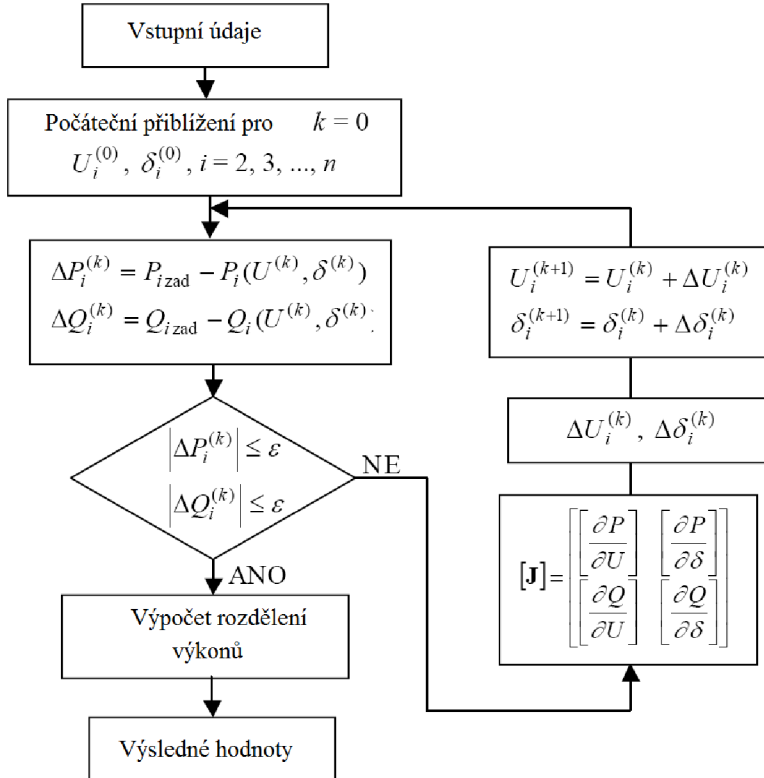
Vstupní údaje

Počáteční přiblížení pro $k = 0$
$U_i^{(0)}$, $\delta_i^{(0)}$, $i = 2, 3, ..., n$

$\Delta P_i^{(k)} = P_{i\,zad} - P_i(U^{(k)}, \delta^{(k)})$
$\Delta Q_i^{(k)} = Q_{i\,zad} - Q_i(U^{(k)}, \delta^{(k)})$

$U_i^{(k+1)} = U_i^{(k)} + \Delta U_i^{(k)}$
$\delta_i^{(k+1)} = \delta_i^{(k)} + \Delta \delta_i^{(k)}$

$\left|\Delta P_i^{(k)}\right| \le \varepsilon$
$\left|\Delta Q_i^{(k)}\right| \le \varepsilon$

NE

$\Delta U_i^{(k)}$, $\Delta \delta_i^{(k)}$

$[\mathbf{J}] = \begin{bmatrix} \left[\frac{\partial P}{\partial U}\right] & \left[\frac{\partial P}{\partial \delta}\right] \\ \left[\frac{\partial Q}{\partial U}\right] & \left[\frac{\partial Q}{\partial \delta}\right] \end{bmatrix}$

ANO

Výpočet rozdělení výkonů

Výsledné hodnoty